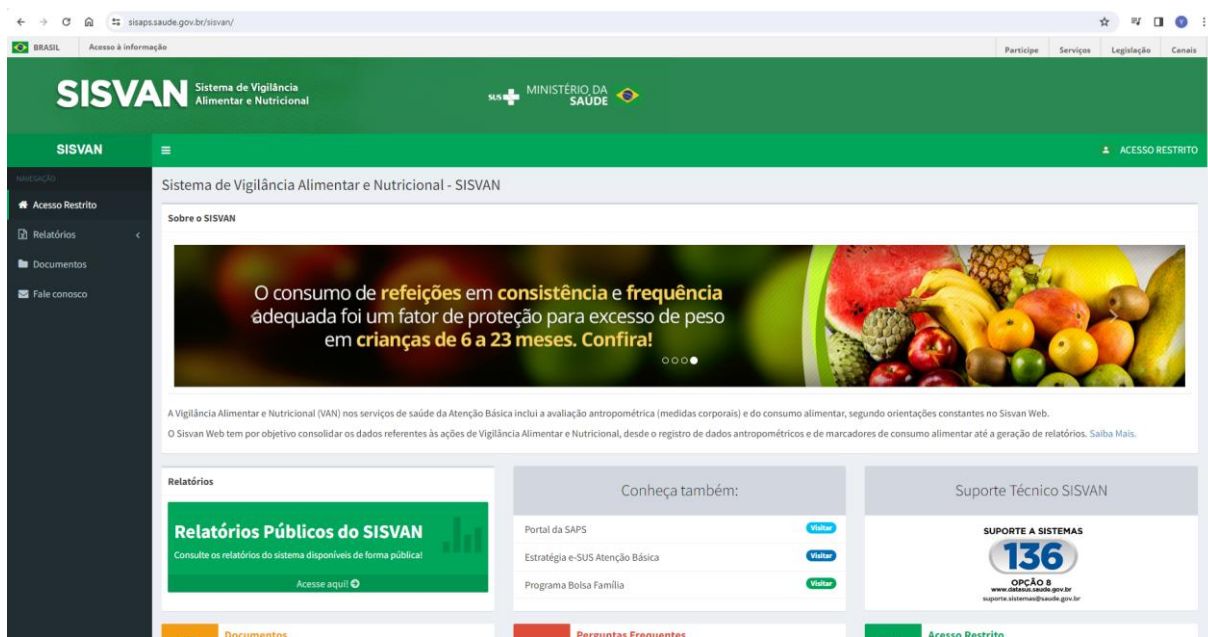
sisaps.saude.gov.br/sisvan/

BRASIL Acesso à informação

Participe Serviços Legislação Canais

SISVAN Sistema de Vigilância Alimentar e Nutricional

SUS MINISTÉRIO DA SAÚDE

SISVAN

ACESSO RESTRITO

NAVEGAÇÃO

Acesso Restrito

Relatórios

Documentos

Fale conosco

Sistema de Vigilância Alimentar e Nutricional - SISVAN

Sobre o SISVAN

O consumo de refeições em consistência e frequência adequada foi um fator de proteção para excesso de peso em crianças de 6 a 23 meses. Confira!

A Vigilância Alimentar e Nutricional (VAN) nos serviços de saúde da Atenção Básica inclui a avaliação antropométrica (medidas corporais) e do consumo alimentar, segundo orientações constantes no Sisvan Web.

O Sisvan Web tem por objetivo consolidar os dados referentes às ações de Vigilância Alimentar e Nutricional, desde o registro de dados antropométricos e de marcadores de consumo alimentar até a geração de relatórios. Saiba Mais.

Relatórios

Relatórios Públicos do SISVAN

Consulte os relatórios do sistema disponíveis de forma pública!

Acesse aqui!

Conheça também:

Portal da SAPS Visitar

Estratégia e-SUS Atenção Básica Visitar

Programa Bolsa Família Visitar

Suporte Técnico SISVAN

SUPORTE A SISTEMAS

136

OPÇÃO 8

www.datasus.saude.gov.br

suporte.sistemas@saude.gov.br

Documentos

Perguntas Frequentes

Acesso Restrito